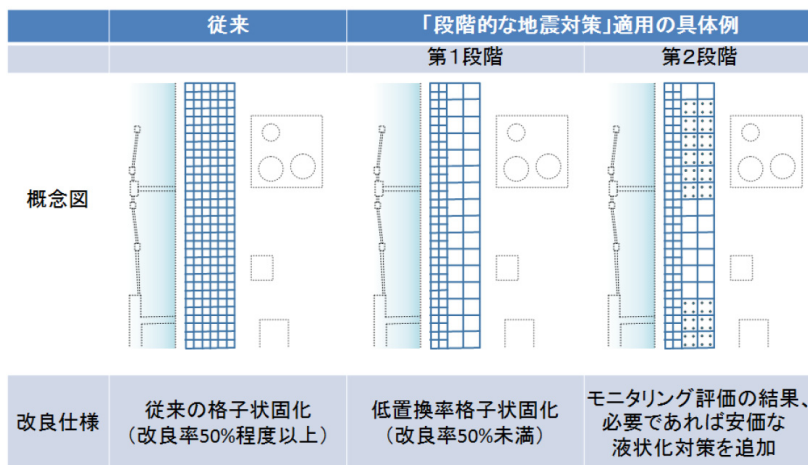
|  | 従来 | 「段階的な地震対策」適用の具体例 |  |
|---|---|---|---|
|  |  | 第1段階 | 第2段階 |
| 概念図 |  |  |  |
| 改良仕様 | 従来の格子状固化（改良率50%程度以上） | 低置換率格子状固化（改良率50%未満） | モニタリング評価の結果、必要であれば安価な液状化対策を追加 |